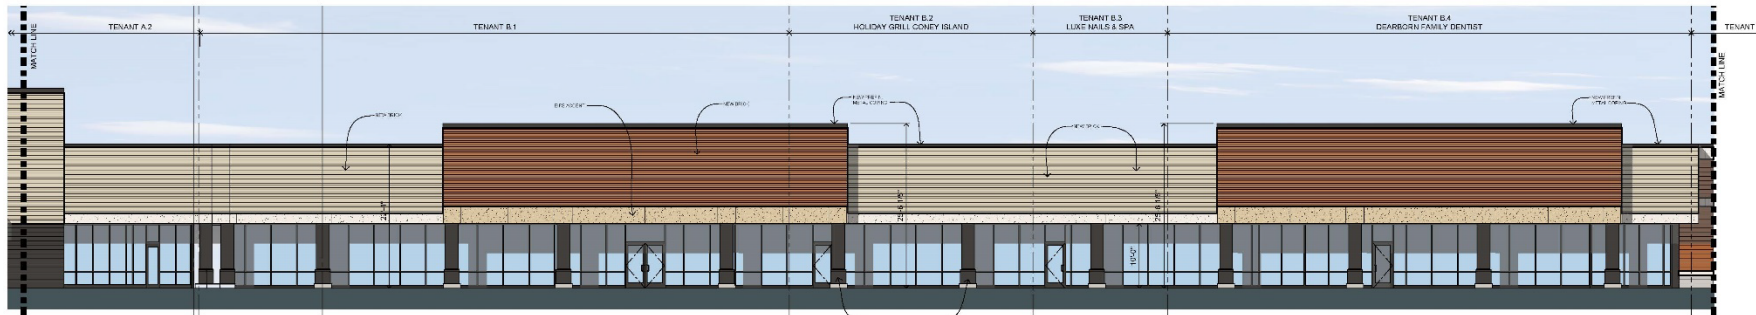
MATCH LINE

TENANT A.2

TENANT B.1

TENANT B.2
HOLIDAY GRILL CONEY ISLAND

TENANT B.3
LUXE NAILS & SPA

TENANT B.4
DEARBORN FAMILY DENTIST

TENANT

MATCH LINE

NEW BRICK

EIFS ACCENT

NEW BRICK

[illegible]
METAL COPING

NEW EIFS

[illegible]

22'-0"

25'-6 1/2"

25'-6 1/2"

10'-0"